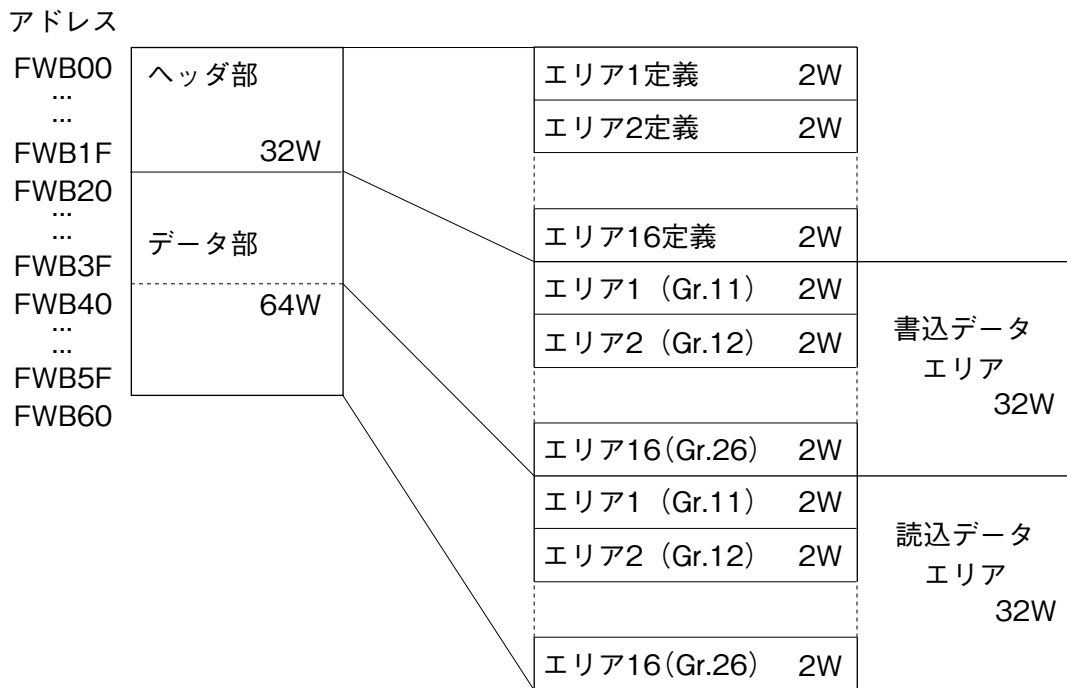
アドレス

FWB00
...
...
FWB1F
FWB20
...
...
FWB3F
FWB40
...
...
FWB5F
FWB60

ヘッダ部
32W

データ部
64W

エリア1定義 2W
エリア2定義 2W
エリア16定義 2W
エリア1（Gr.11） 2W
エリア2（Gr.12） 2W
エリア16(Gr.26) 2W
エリア1（Gr.11） 2W
エリア2（Gr.12） 2W
エリア16(Gr.26) 2W

書込データ
エリア
32W

読込データ
エリア
32W